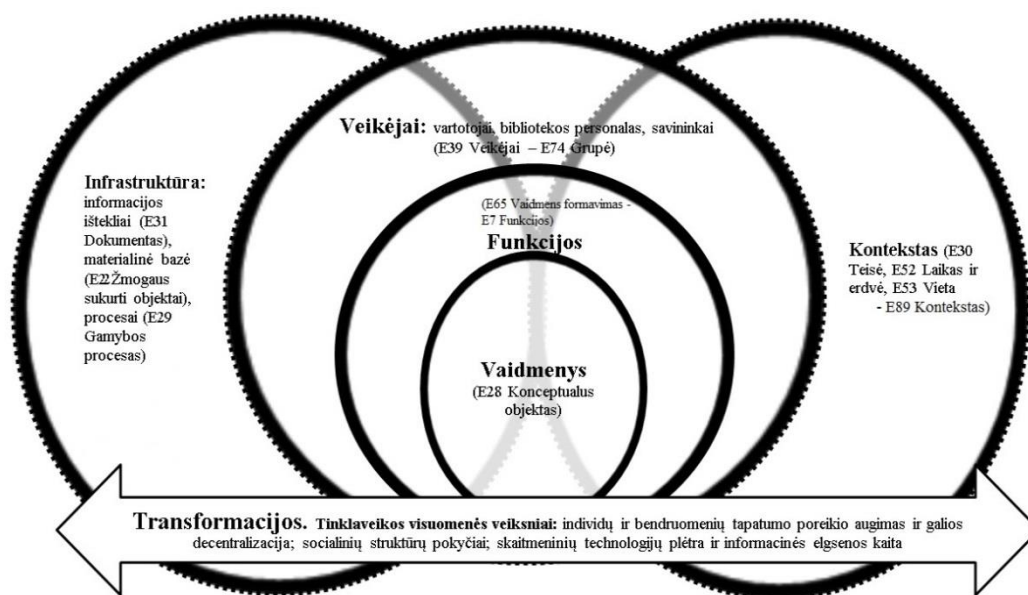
Veikėjai: vartotojai, bibliotekos personalas, savininkai (E39 Veikėjai – E74 Grupė)

Infrastruktūra: informacijos ištekliai (E31 Dokumentas), materialinė bazė (E22 Žmogaus sukurti objektai), procesai (E29 Gamybos procesas)

(E65 Vaidmens formavimas - E7 Funkcijos)

Funkcijos

Kontekstas (E30 Teisė, E52 Laikas ir erdvė, E53 Vieta - E89 Kontekstas)

Vaidmenys (E28 Konceptualus objektas)

Transformacijos. Tinklaveikos visuomenės veiksniai: individų ir bendruomenių tapatumo poreikio augimas ir galios decentralizacija; socialinių struktūrų pokyčiai; skaitmeninių technologijų plėtra ir informacinės elgsenos kaita